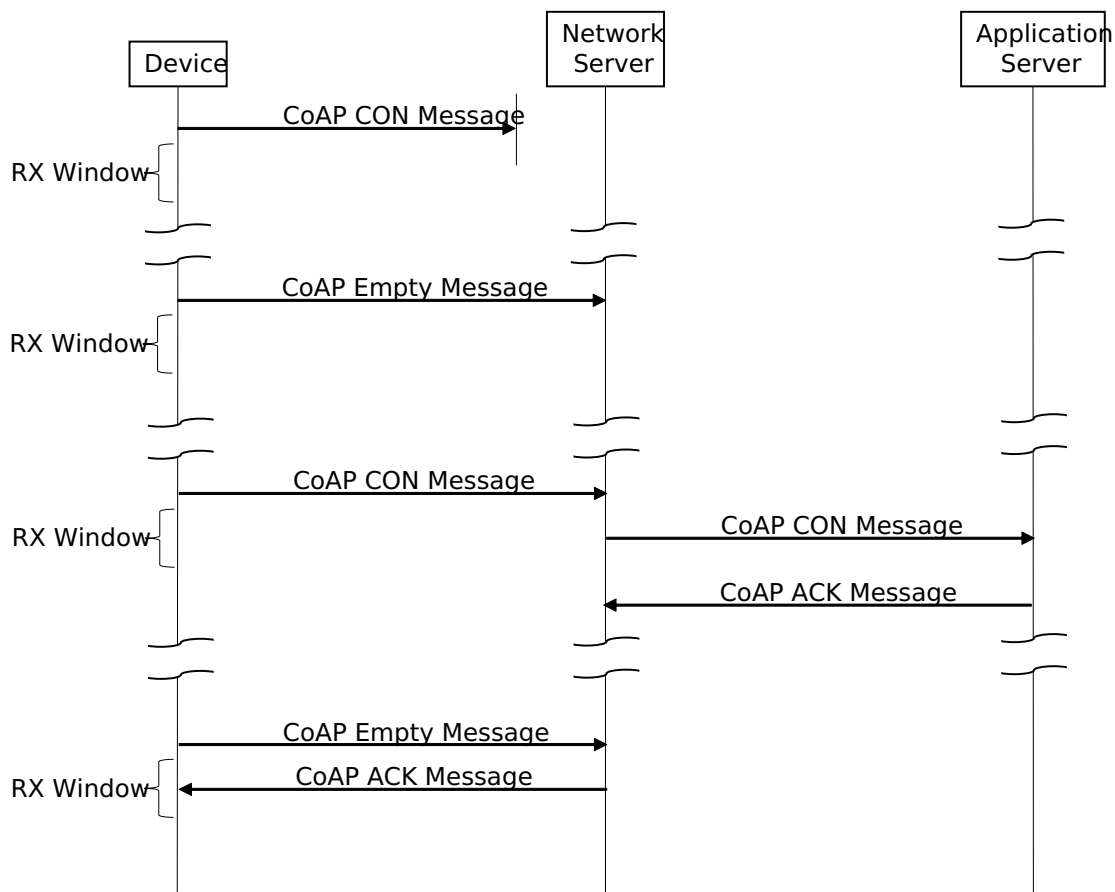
Device

Network Server

Application Server

CoAP CON Message

RX Window

CoAP Empty Message

RX Window

CoAP CON Message

RX Window

CoAP CON Message

CoAP ACK Message

CoAP Empty Message

CoAP ACK Message

RX Window